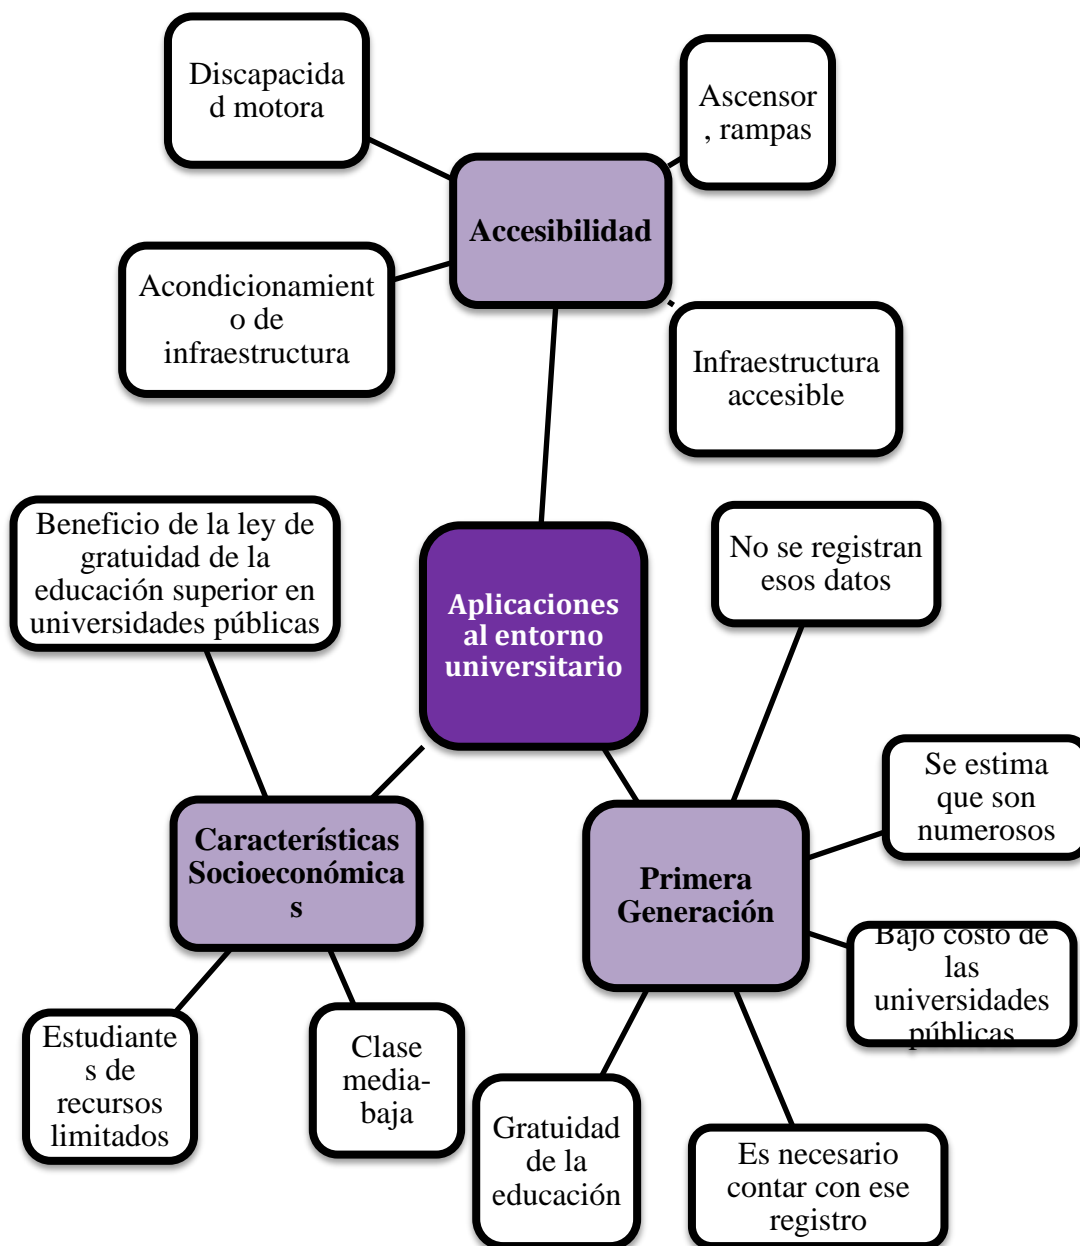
Discapacidad motora

Ascensor, rampas

Accesibilidad

Acondicionamiento de infraestructura

Infraestructura accesible

Beneficio de la ley de gratuidad de la educación superior en universidades públicas

Aplicaciones al entorno universitario

No se registran esos datos

Se estima que son numerosos

Características Socioeconómicas

Primera Generación

Bajo costo de las universidades públicas

Estudiantes de recursos limitados

Clase media-baja

Gratuidad de la educación

Es necesario contar con ese registro